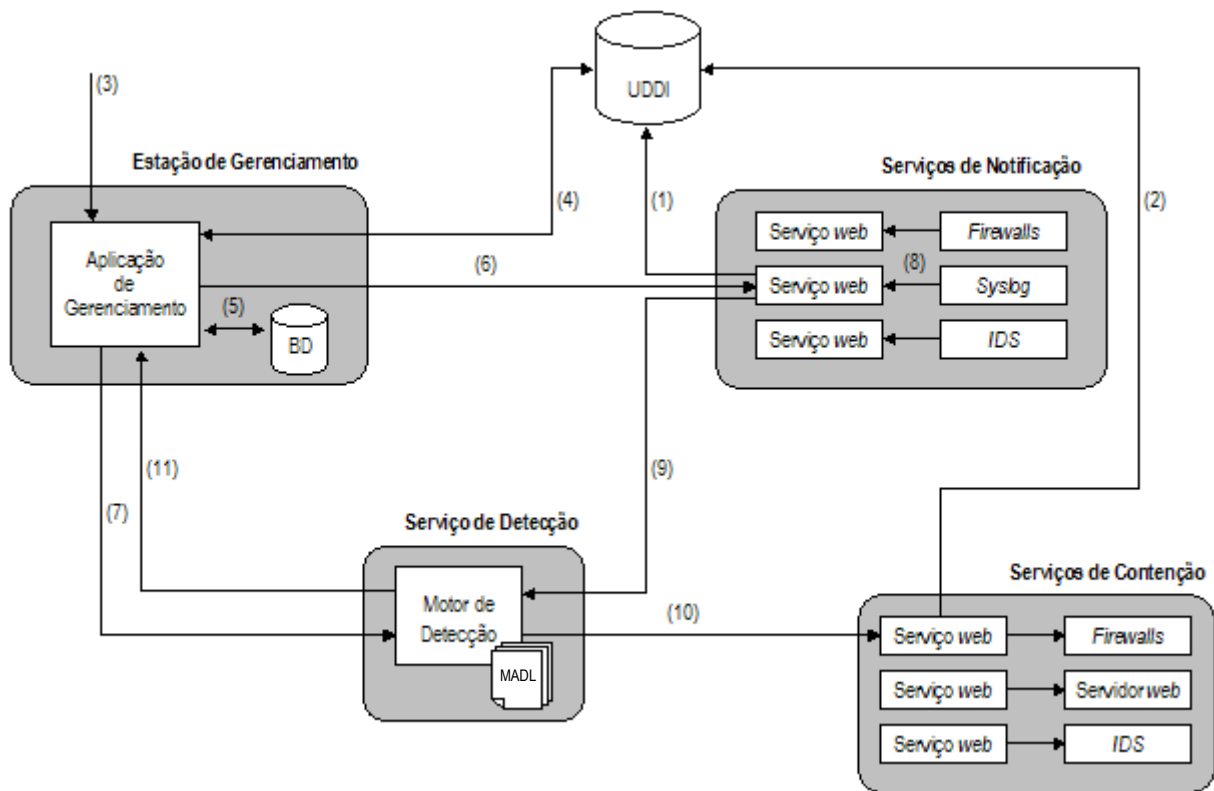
UDDI

(3)

Estação de Gerenciamento

Aplicação de Gerenciamento

(5)

BD

(4)

(1)

(2)

(6)

Serviços de Notificação

Serviço web

Firewalls

(8)

Serviço web

Syslog

Serviço web

IDS

(11)

(7)

(9)

Serviço de Detecção

Motor de Detecção

MADL

(10)

Serviços de Contenção

Serviço web

Firewalls

Serviço web

Servidor web

Serviço web

IDS